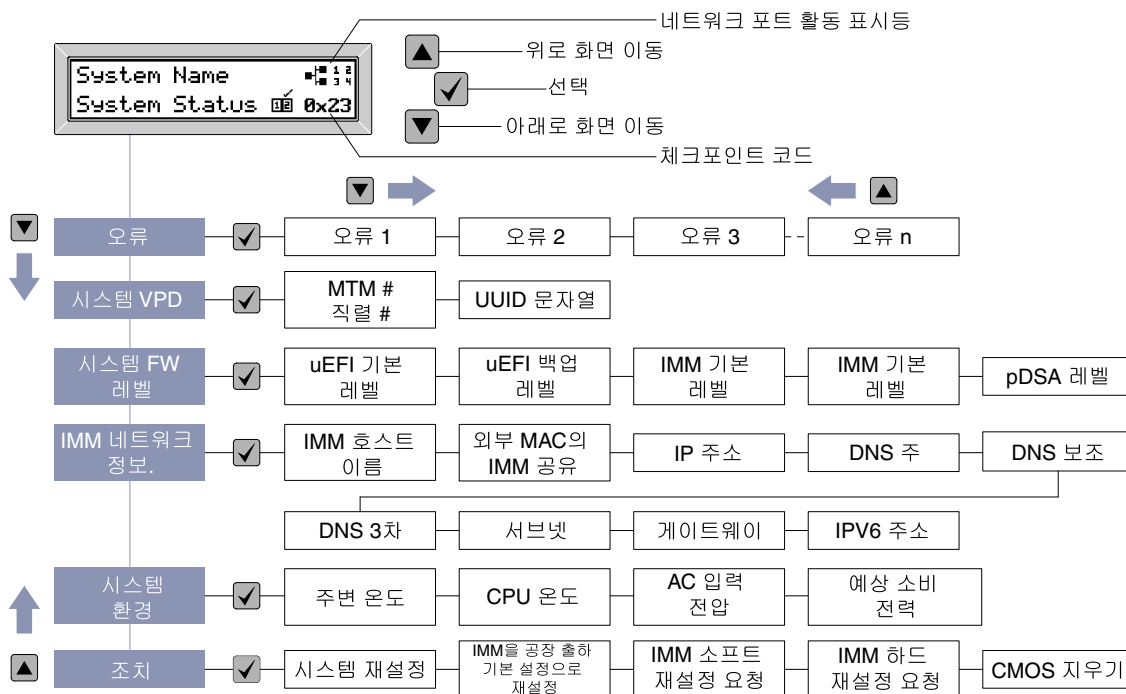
System Name
System Status 0x23

네트워크 포트 활동 표시등
위로 화면 이동
선택
아래로 화면 이동
체크포인트 코드

오류
오류 1
오류 2
오류 3
오류 n

시스템 VPD
MTM #
직렬 #
UUID 문자열

시스템 FW 레벨
uEFI 기본 레벨
uEFI 백업 레벨
IMM 기본 레벨
IMM 기본 레벨
pDSA 레벨

IMM 네트워크 정보.
IMM 호스트 이름
외부 MAC의 IMM 공유
IP 주소
DNS 주
DNS 보조
DNS 3차
서브넷
게이트웨이
IPV6 주소

시스템 환경
주변 온도
CPU 온도
AC 입력 전압
예상 소비 전력

조치
시스템 재설정
IMM을 공장 출하 기본 설정으로 재설정
IMM 소프트 재설정 요청
IMM 하드 재설정 요청
CMOS 지우기